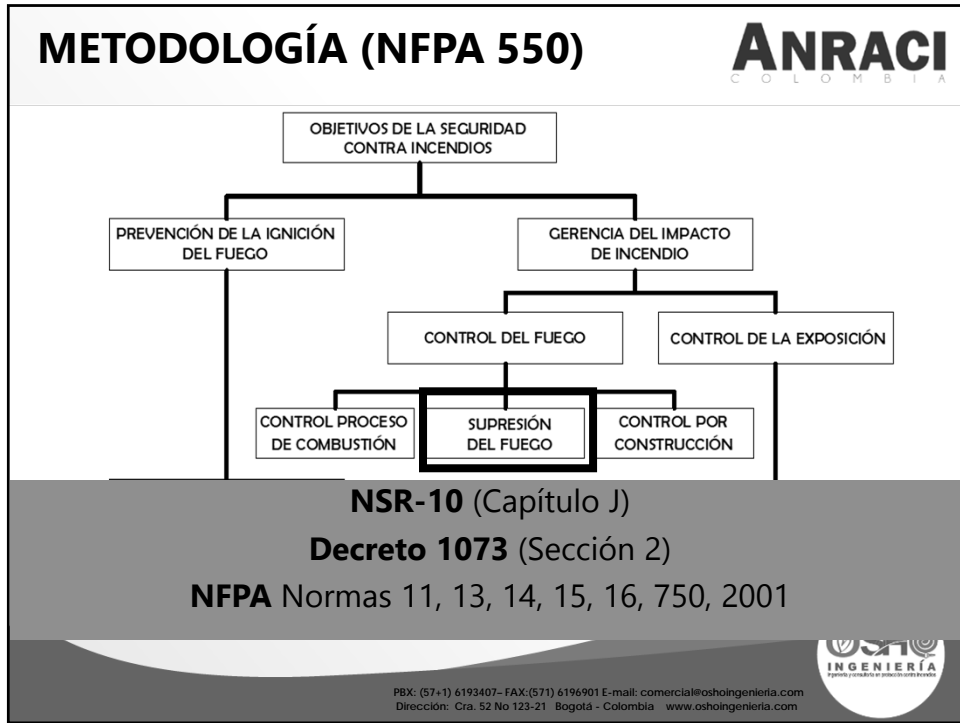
METODOLOGÍA (NFPA 550)

ANRACI
COLOMBIA

OBJETIVOS DE LA SEGURIDAD CONTRA INCENDIOS

PREVENCIÓN DE LA IGNICIÓN DEL FUEGO

GERENCIA DEL IMPACTO DE INCENDIO

CONTROL DEL FUEGO

CONTROL DE LA EXPOSICIÓN

CONTROL PROCESO DE COMBUSTIÓN

SUPRESIÓN DEL FUEGO

CONTROL POR CONSTRUCCIÓN

**NSR-10** (Capítulo J)

**Decreto 1073** (Sección 2)

**NFPA** Normas 11, 13, 14, 15, 16, 750, 2001

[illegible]
INGENIERÍA
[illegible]

PBX: (57+1) 6193407– FAX:(571) 6196901 E-mail: comercial@oshoingenieria.com
Dirección: Cra. 52 No 123-21 Bogotá - Colombia www.oshoingenieria.com